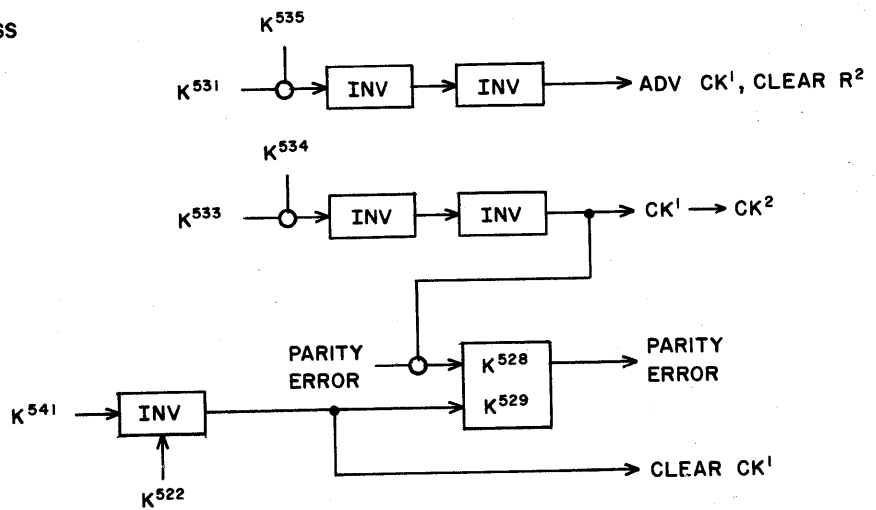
SS

$K^{535}$

$K^{531}$ INV INV ADV $CK^1$, CLEAR $R^2$

$K^{534}$

$K^{533}$ INV INV $CK^1 \rightarrow CK^2$

PARITY ERROR

$K^{528}$

$K^{529}$

PARITY ERROR

$K^{541}$ INV

$K^{522}$

CLEAR $CK^1$